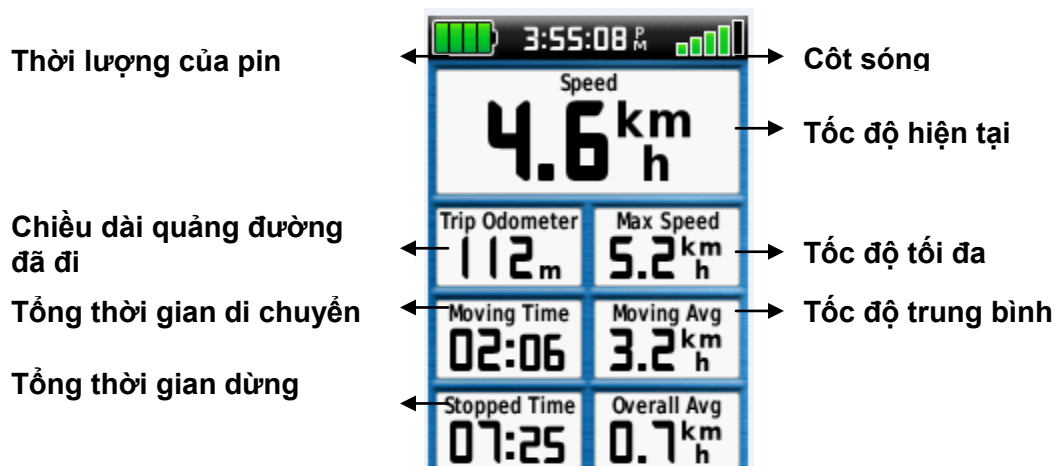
3:55:08 PM

Thời lượng của pin

Côt sóng

Speed

4.6 km/h

Tốc độ hiện tại

Chiều dài quảng đường đã đi

Trip Odometer

112 m

Max Speed

5.2 km/h

Tốc độ tối đa

Tổng thời gian di chuyển

Moving Time

02:06

Moving Avg

3.2 km/h

Tốc độ trung bình

Tổng thời gian dừng

Stopped Time

07:25

Overall Avg

0.7 km/h